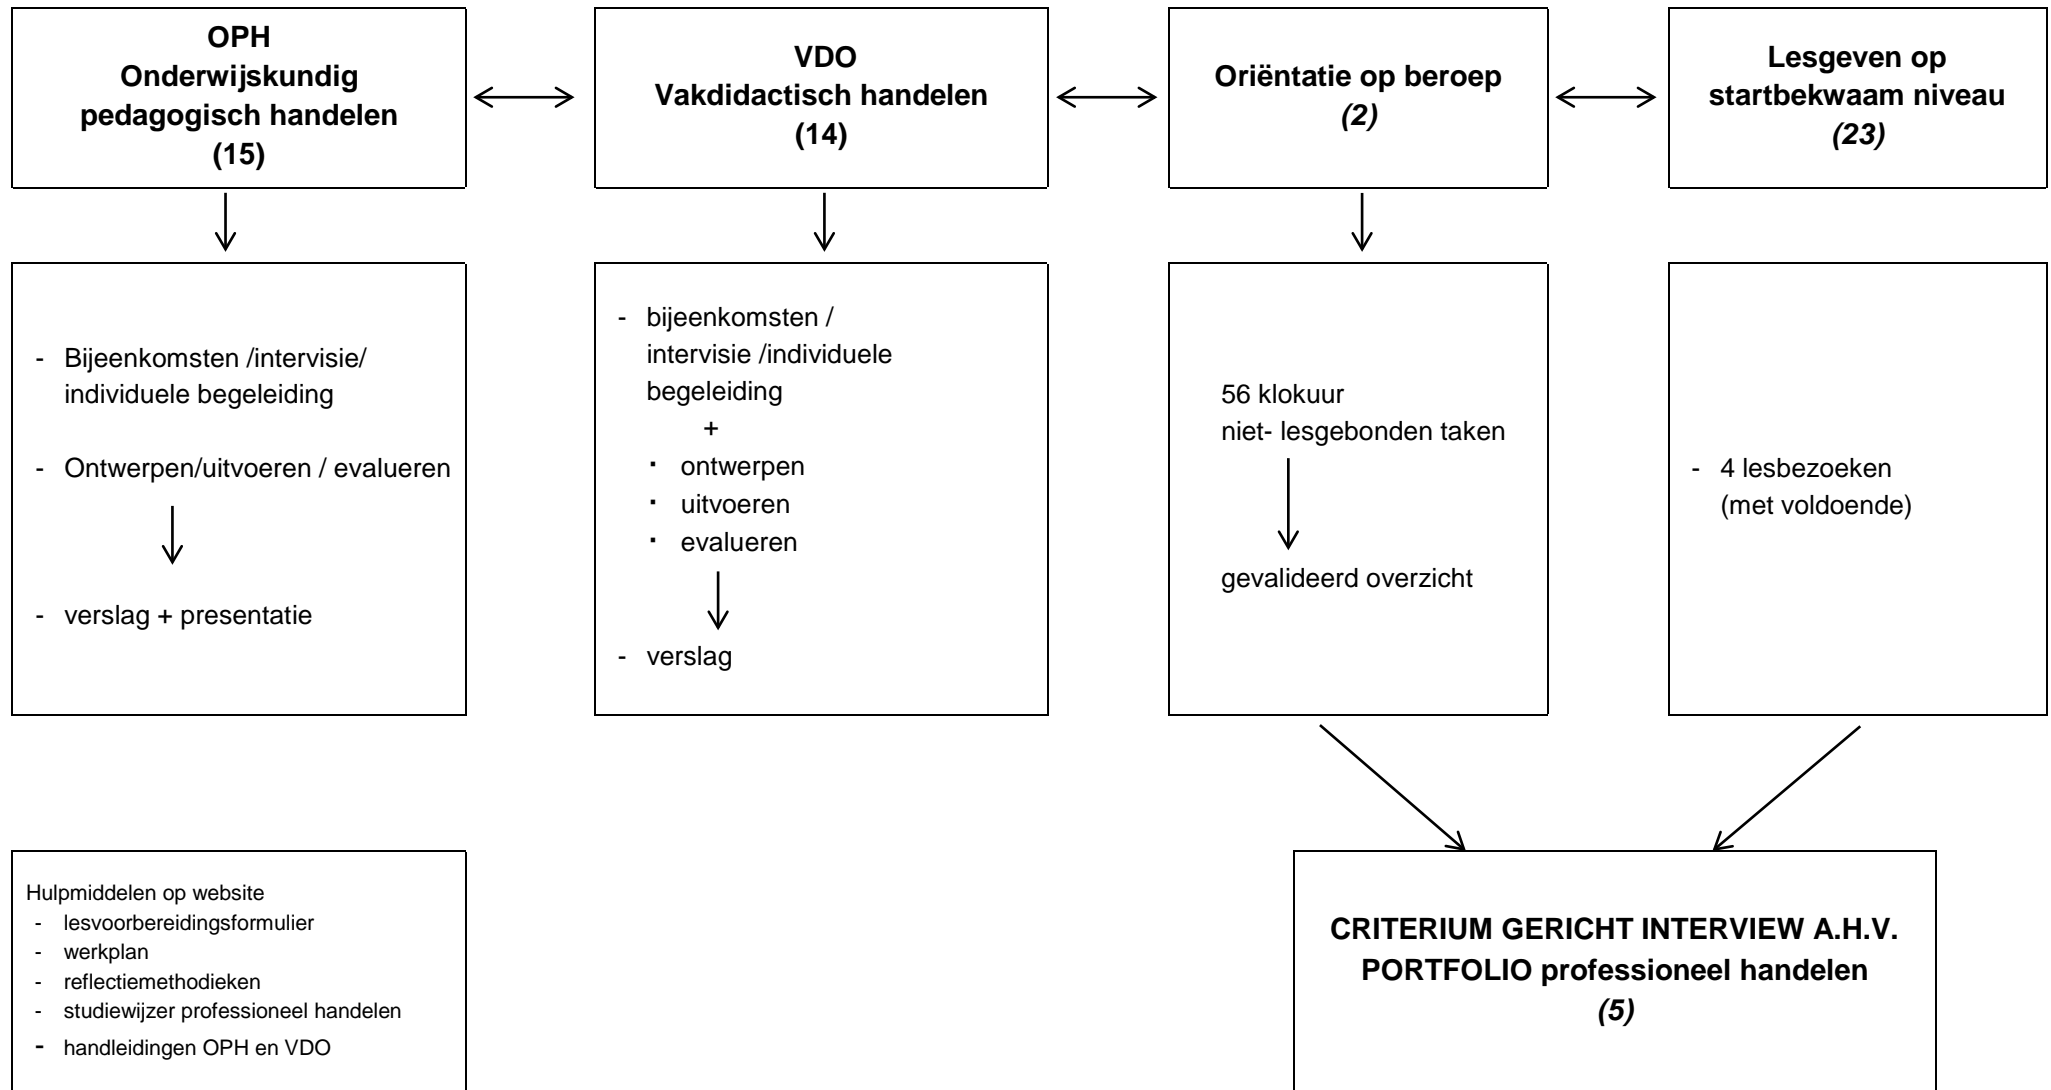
**OPH**
**Onderwijskundig pedagogisch handelen**
**(15)**

**VDO**
**Vakdidactisch handelen**
**(14)**

**Oriëntatie op beroep**
***(2)***

**Lesgeven op startbekwaam niveau**
***(23)***

- Bijeenkomsten /intervisie/ individuele begeleiding
- Ontwerpen/uitvoeren / evalueren
- verslag + presentatie

- bijeenkomsten / intervisie /individuele begeleiding
+
· ontwerpen
· uitvoeren
· evalueren
- verslag

56 klokuur
niet- lesgebonden taken

gevalideerd overzicht

- 4 lesbezoeken (met voldoende)

Hulpmiddelen op website
- lesvoorbereidingsformulier
- werkplan
- reflectiemethodieken
- studiewijzer professioneel handelen
- handleidingen OPH en VDO

**CRITERIUM GERICHT INTERVIEW A.H.V. PORTFOLIO professioneel handelen**
***(5)***